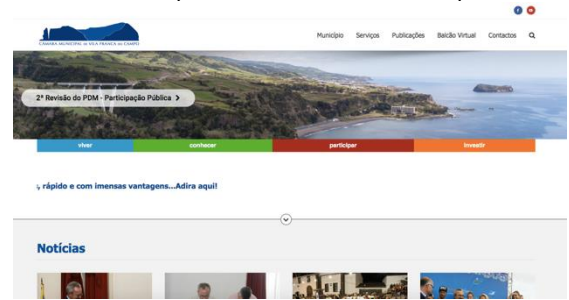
CÂMARA MUNICIPAL de VILA FRANCA do CAMPO

Município Serviços Publicações Balcão Virtual Contactos

2ª Revisão do PDM - Participação Pública >

viver conhecer participar investir

, rápido e com imensas vantagens...Adira aqui!

Notícias